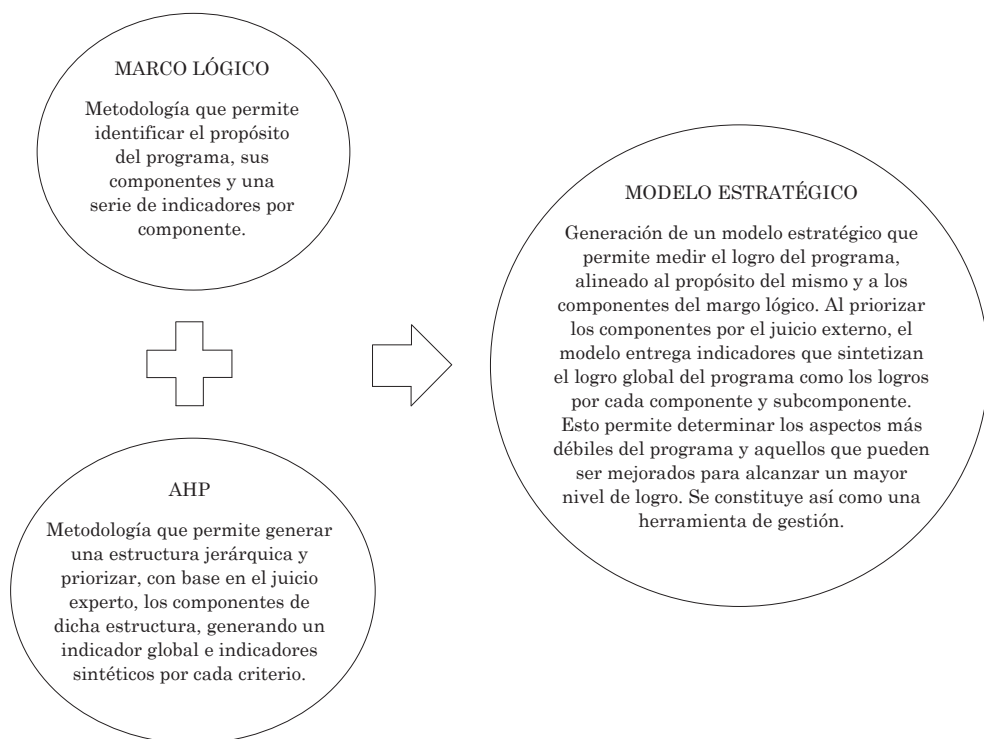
MARCO LÓGICO

Metodología que permite identificar el propósito del programa, sus componentes y una serie de indicadores por componente.

AHP

Metodología que permite generar una estructura jerárquica y priorizar, con base en el juicio experto, los componentes de dicha estructura, generando un indicador global e indicadores sintéticos por cada criterio.

MODELO ESTRATÉGICO

Generación de un modelo estratégico que permite medir el logro del programa, alineado al propósito del mismo y a los componentes del margo lógico. Al priorizar los componentes por el juicio externo, el modelo entrega indicadores que sintetizan el logro global del programa como los logros por cada componente y subcomponente. Esto permite determinar los aspectos más débiles del programa y aquellos que pueden ser mejorados para alcanzar un mayor nivel de logro. Se constituye así como una herramienta de gestión.